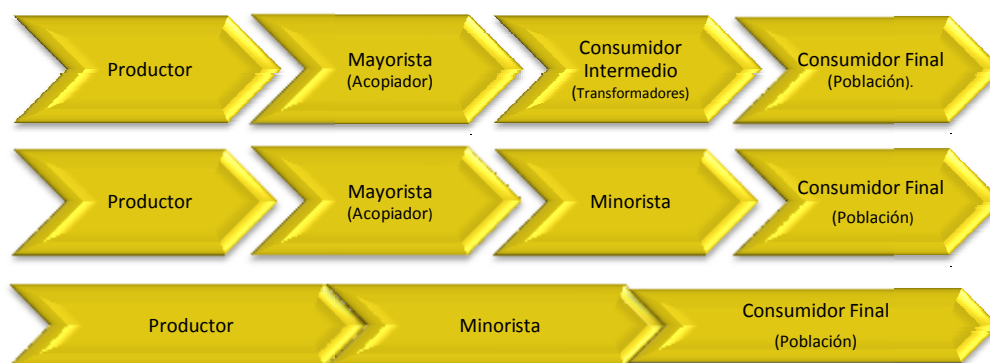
Productor

Mayorista
(Acopiador)

Consumidor
Intermedio
(Transformadores)

Consumidor Final
(Población).

Productor

Mayorista
(Acopiador)

Minorista

Consumidor Final
(Población)

Productor

Minorista

Consumidor Final
(Población)